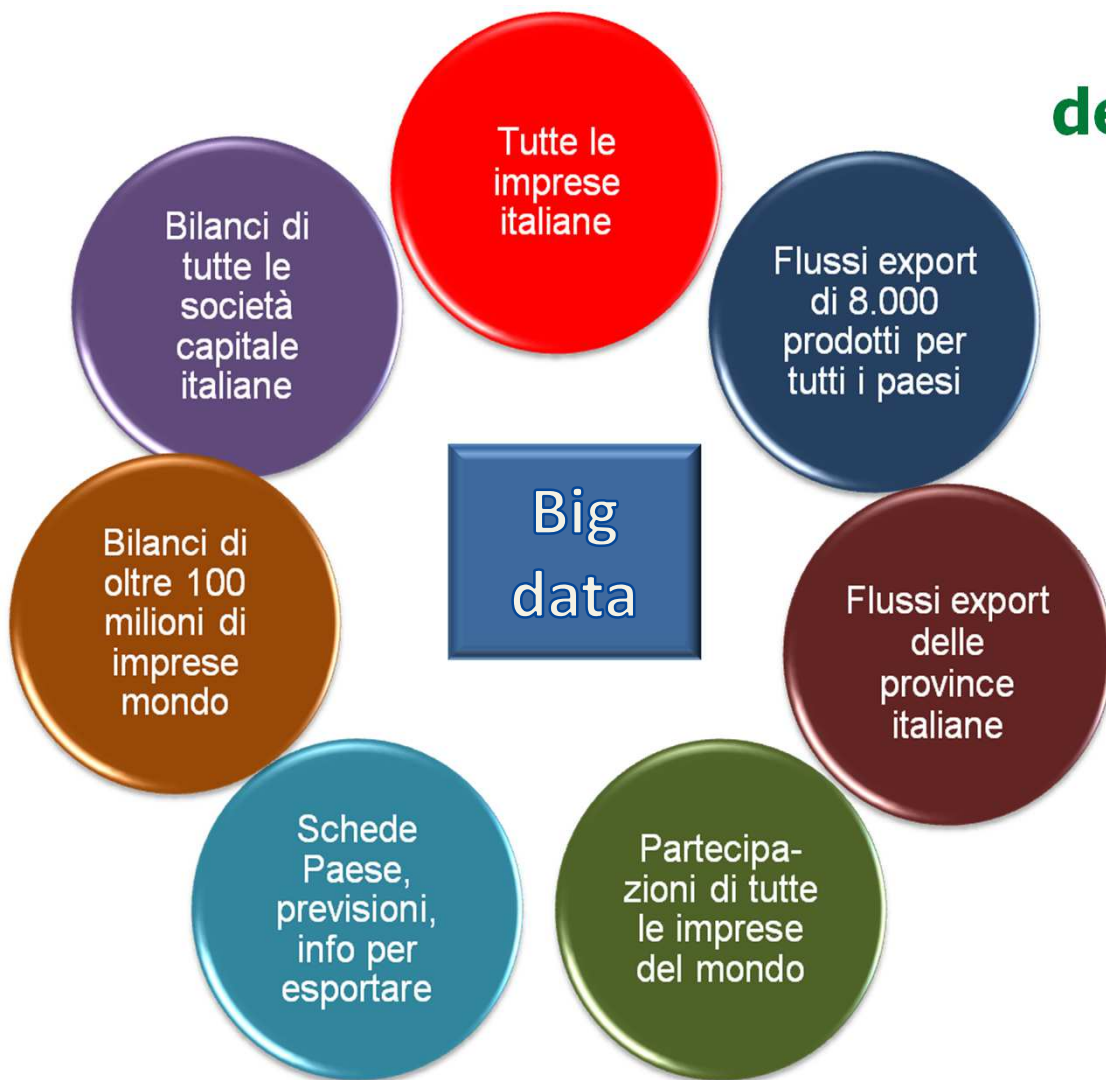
de

Tutte le imprese italiane

Flussi export di 8.000 prodotti per tutti i paesi

Flussi export delle province italiane

Partecipazioni di tutte le imprese del mondo

Schede Paese, previsioni, info per esportare

Bilanci di oltre 100 milioni di imprese mondo

Bilanci di tutte le società capitale italiane

Big data